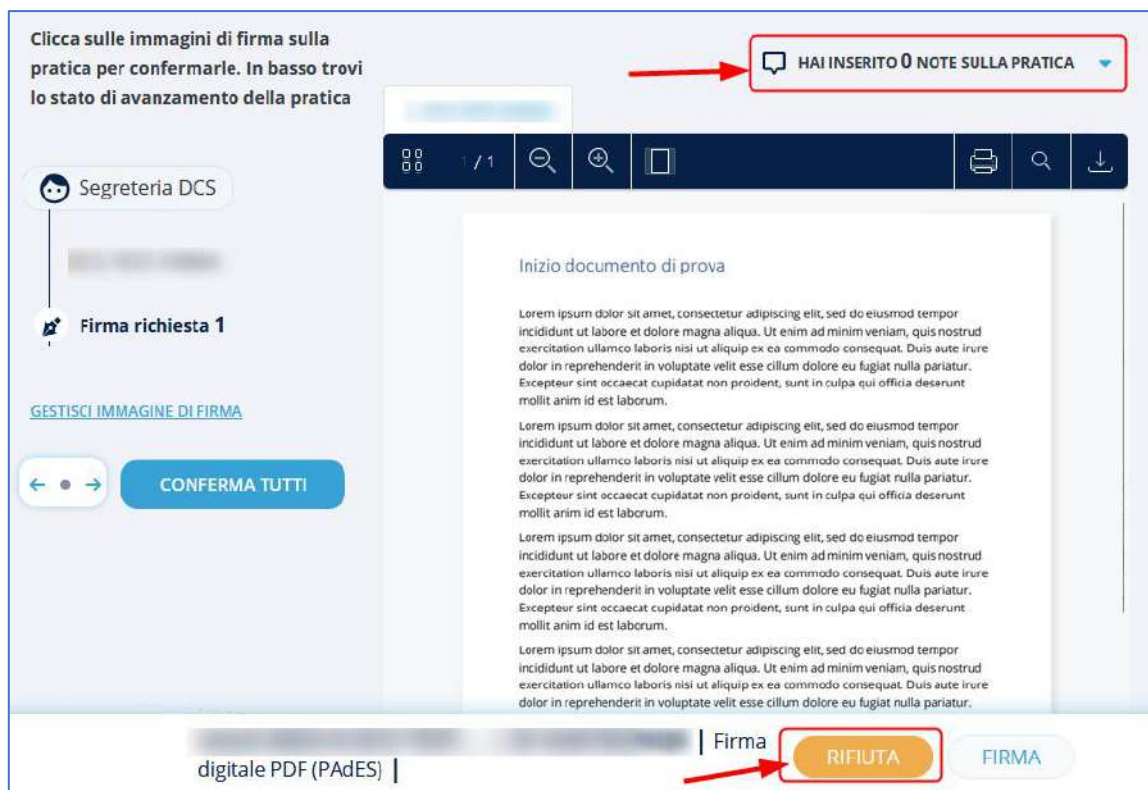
Clicca sulle immagini di firma sulla pratica per confermarle. In basso trovi lo stato di avanzamento della pratica

HAI INSERITO 0 NOTE SULLA PRATICA

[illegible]

1 / 1

Segreteria DCS

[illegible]

Firma richiesta 1

GESTISCI IMMAGINE DI FIRMA

CONFERMA TUTTI

Inizio documento di prova

Lorem ipsum dolor sit amet, consectetur adipiscing elit, sed do eiusmod tempor incididunt ut labore et dolore magna aliqua. Ut enim ad minim veniam, quis nostrud exercitation ullamco laboris nisi ut aliquip ex ea commodo consequat. Duis aute irure dolor in reprehenderit in voluptate velit esse cillum dolore eu fugiat nulla pariatur. Excepteur sint occaecat cupidatat non proident, sunt in culpa qui officia deserunt mollit anim id est laborum.

Lorem ipsum dolor sit amet, consectetur adipiscing elit, sed do eiusmod tempor incididunt ut labore et dolore magna aliqua. Ut enim ad minim veniam, quis nostrud exercitation ullamco laboris nisi ut aliquip ex ea commodo consequat. Duis aute irure dolor in reprehenderit in voluptate velit esse cillum dolore eu fugiat nulla pariatur. Excepteur sint occaecat cupidatat non proident, sunt in culpa qui officia deserunt mollit anim id est laborum.

Lorem ipsum dolor sit amet, consectetur adipiscing elit, sed do eiusmod tempor incididunt ut labore et dolore magna aliqua. Ut enim ad minim veniam, quis nostrud exercitation ullamco laboris nisi ut aliquip ex ea commodo consequat. Duis aute irure dolor in reprehenderit in voluptate velit esse cillum dolore eu fugiat nulla pariatur. Excepteur sint occaecat cupidatat non proident, sunt in culpa qui officia deserunt mollit anim id est laborum.

Lorem ipsum dolor sit amet, consectetur adipiscing elit, sed do eiusmod tempor incididunt ut labore et dolore magna aliqua. Ut enim ad minim veniam, quis nostrud exercitation ullamco laboris nisi ut aliquip ex ea commodo consequat. Duis aute irure dolor in reprehenderit in voluptate velit esse cillum dolore eu fugiat nulla pariatur.

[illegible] | Firma digitale PDF (PAdES) |

RIFIUTA

FIRMA